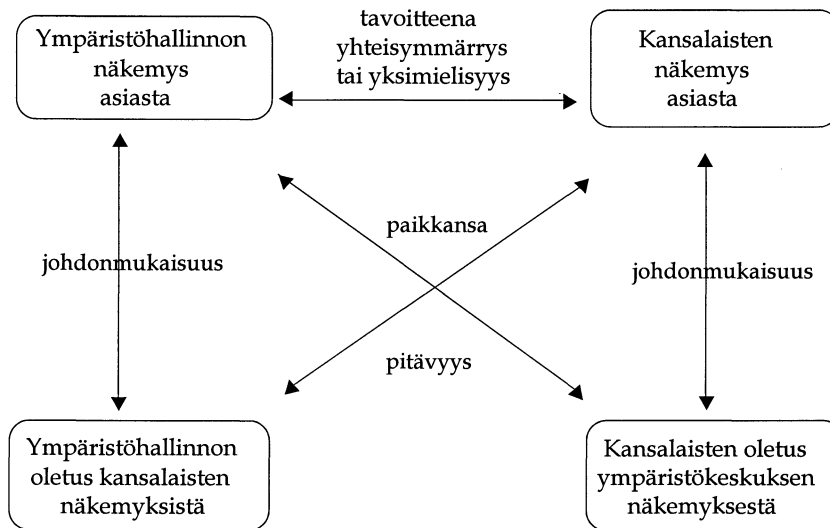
Ympäristöhallinnon näkemys asiasta

tavoitteena yhteisymmärrys tai yksimielisyys

Kansalaisten näkemys asiasta

johdonmukaisuus

paikkansa

pitävyys

johdonmukaisuus

Ympäristöhallinnon oletus kansalaisten näkemyksistä

Kansalaisten oletus ympäristökeskuksen näkemyksestä